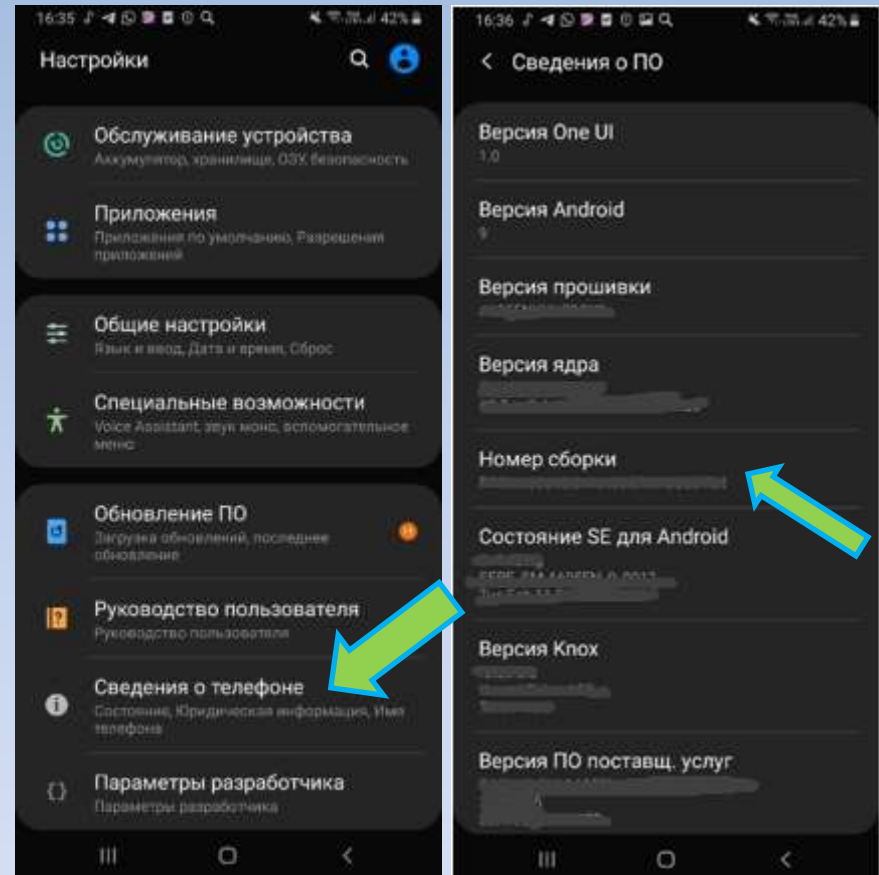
16:35 42%

Настройки

Обслуживание устройства
Аккумулятор, хранилище, ОЗУ, безопасность

Приложения
Приложения по умолчанию, Разрешения приложений

Общие настройки
Язык и ввод, Дата и время, Сброс

Специальные возможности
Voice Assistant, звук моно, вспомогательное меню

Обновление ПО
Загрузка обновлений, последнее обновление

Руководство пользователя
Руководство пользователя

Сведения о телефоне
Состояние, Юридическая информация, Имя телефона

Параметры разработчика
Параметры разработчика

16:36 42%

Сведения о ПО

Версия One UI
1.0

Версия Android
9

Версия прошивки
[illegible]

Версия ядра
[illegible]

Номер сборки
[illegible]

Состояние SE для Android
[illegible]

Версия Knox
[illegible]

Версия ПО поставщ. услуг
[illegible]